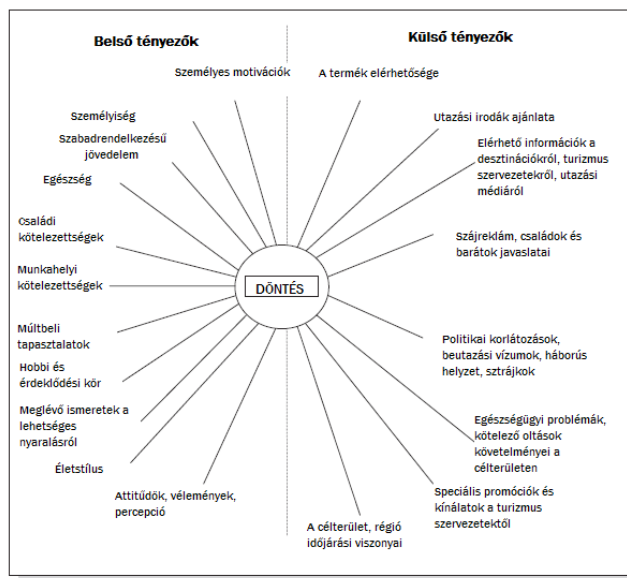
Belső tényezők

Külső tényezők

Személyes motivációk

A termék elérhetősége

Személyiség

Szabadrendelkezésű jövedelem

Utazási irodák ajánlata

Elérhető információk a desztinációkról, turizmus szervezetekről, utazási médiáról

Egészség

Családi kötelezettségek

Szájreklám, családok és barátok javaslatai

Munkahelyi kötelezettségek

DÖNTÉS

Múltbeli tapasztalatok

Politikai korlátozások, beutazási vízumok, háborús helyzet, sztrájkok

Hobbi és érdeklődési kör

Meglévő ismeretek a lehetséges nyaralásról

Egészségügyi problémák, kötelező oltások követelményei a célterületen

Életstílus

Attitűdök, vélemények, percepció

Speciális promóciók és kínálatok a turizmus szervezetektől

A célterület, régió időjárási viszonyai